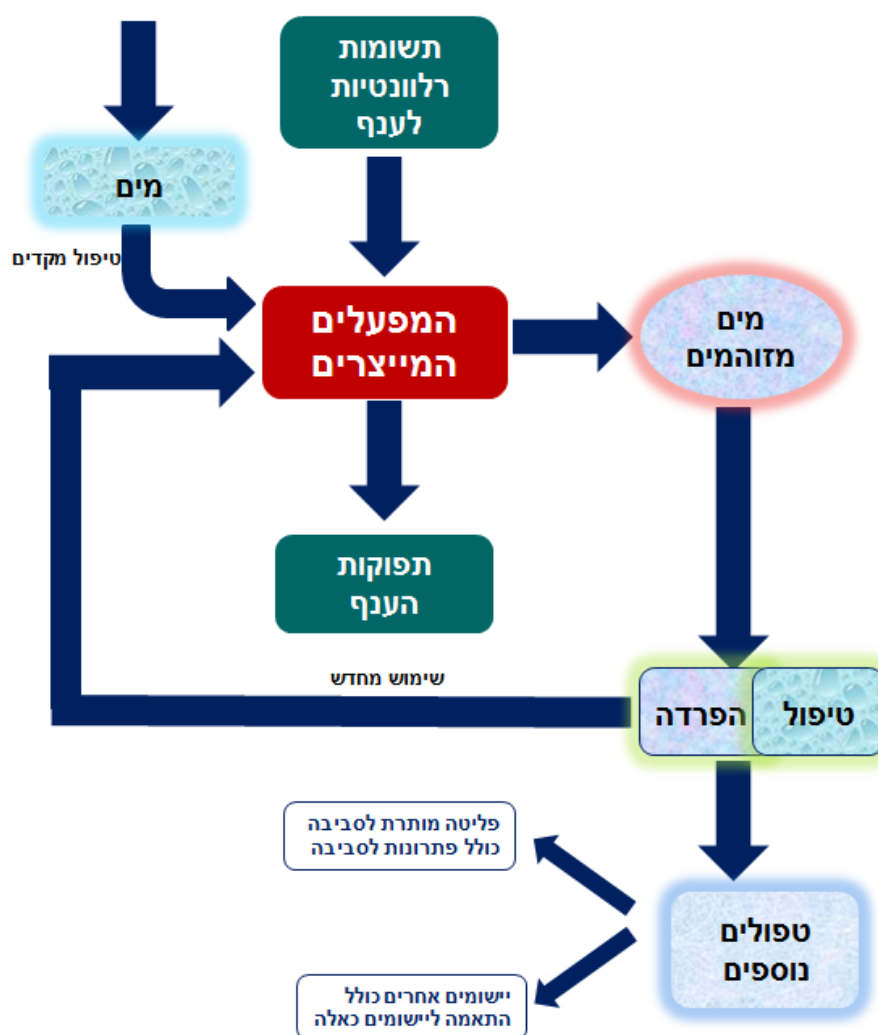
תשומות רלוונטיות לענף

מים

טיפול מקדים

המפעלים המייצרים

מים מזוהמים

תפוקות הענף

שימוש מחדש

הפרדה

טיפול

פליטה מותרת לסביבה כולל פתרונות לסביבה

טפולים נוספים

יישומים אחרים כולל התאמה ליישומים כאלה